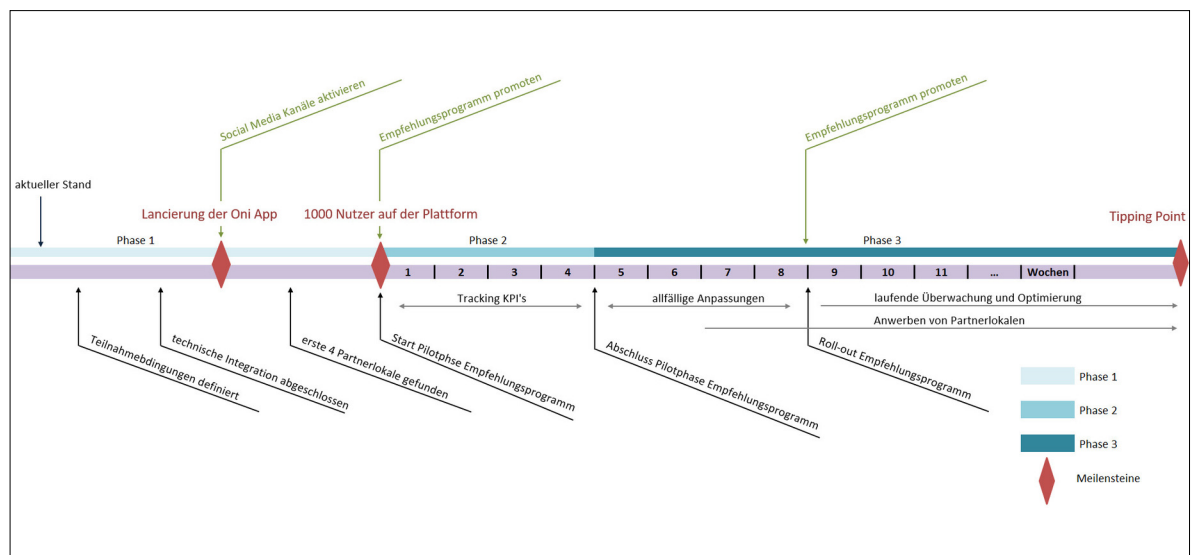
Social Media Kanäle aktivieren

Empfehlungsprogramm promoten

Empfehlungsprogramm promoten

aktueller Stand

Lancierung der Oni App

1000 Nutzer auf der Plattform

Tipping Point

Phase 1

Phase 2

Phase 3

| 1 | 2 | 3 | 4 | 5 | 6 | 7 | 8 | 9 | 10 | 11 | ... | Wochen |
|---|---|---|---|---|---|---|---|---|---|---|---|---|

Tracking KPI's

allfällige Anpassungen

laufende Überwachung und Optimierung

Anwerben von Partnerlokalen

Teilnahmebdingungen definiert

technische Integration abgeschlossen

erste 4 Partnerlokale gefunden

Start Pilotphse Empfehlungsprogramm

Abschluss Pilotphase Empfehlungsprogramm

Roll-out Empfehlungsprogramm

Phase 1

Phase 2

Phase 3

Meilensteine